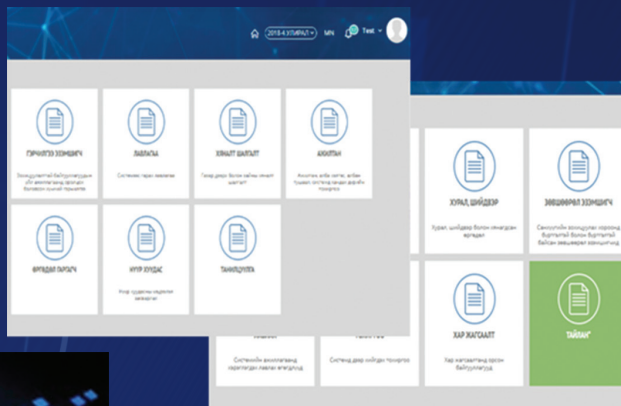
2018-4 УЛИРАЛ MN Test

ГЭРЧИЛГЭЭ ХЭВЛЭГЧ

ЛАВЛАГАА

ХЯНАЛТ ШАЛГАЛТ

АЖИЛТАН

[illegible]

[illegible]

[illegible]

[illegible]

ӨРГӨДӨЛ ГАРГАГЧ

НҮҮР ХУУДАС

ТАНИЛЦУУЛГА

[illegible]

ХУРАЛ, ШИЙДВЭР

ЗӨВШӨӨРӨЛ ХЭВЛЭГЧ

Хурал, шийдвэр болон гишүүдэн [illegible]

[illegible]

ХАР ЖАГСААЛТ

ТАЙЛАН

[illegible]

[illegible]

Хар жагсаалтанд орсон байгууллагууд